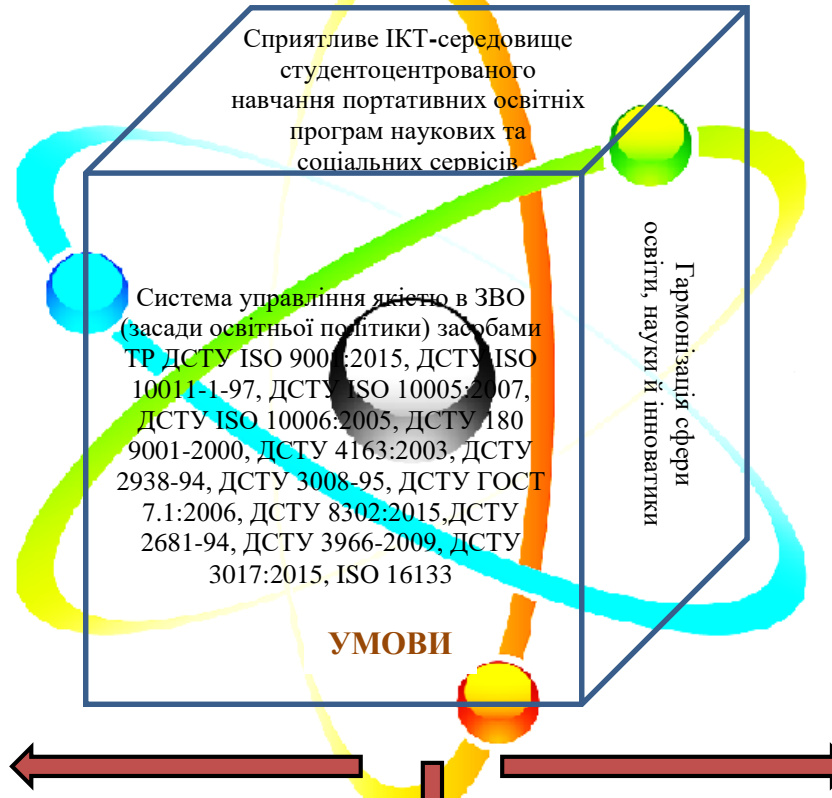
Сприятливе ІКТ-середовище студентоцентрованого навчання портативних освітніх програм наукових та соціальних сервісів

Система управління якістю в ЗВО (засади освітньої політики) засобами ТР ДСТУ ISO 900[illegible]:2015, ДСТУ ISO 10011-1-97, ДСТУ ISO 10005:2007, ДСТУ ISO 10006:2005, ДСТУ 180 9001-2000, ДСТУ 4163:2003, ДСТУ 2938-94, ДСТУ 3008-95, ДСТУ ГОСТ 7.1:2006, ДСТУ 8302:2015,ДСТУ 2681-94, ДСТУ 3966-2009, ДСТУ 3017:2015, ISO 16133

Гармонізація сфери освіти, науки й інноватики

УМОВИ